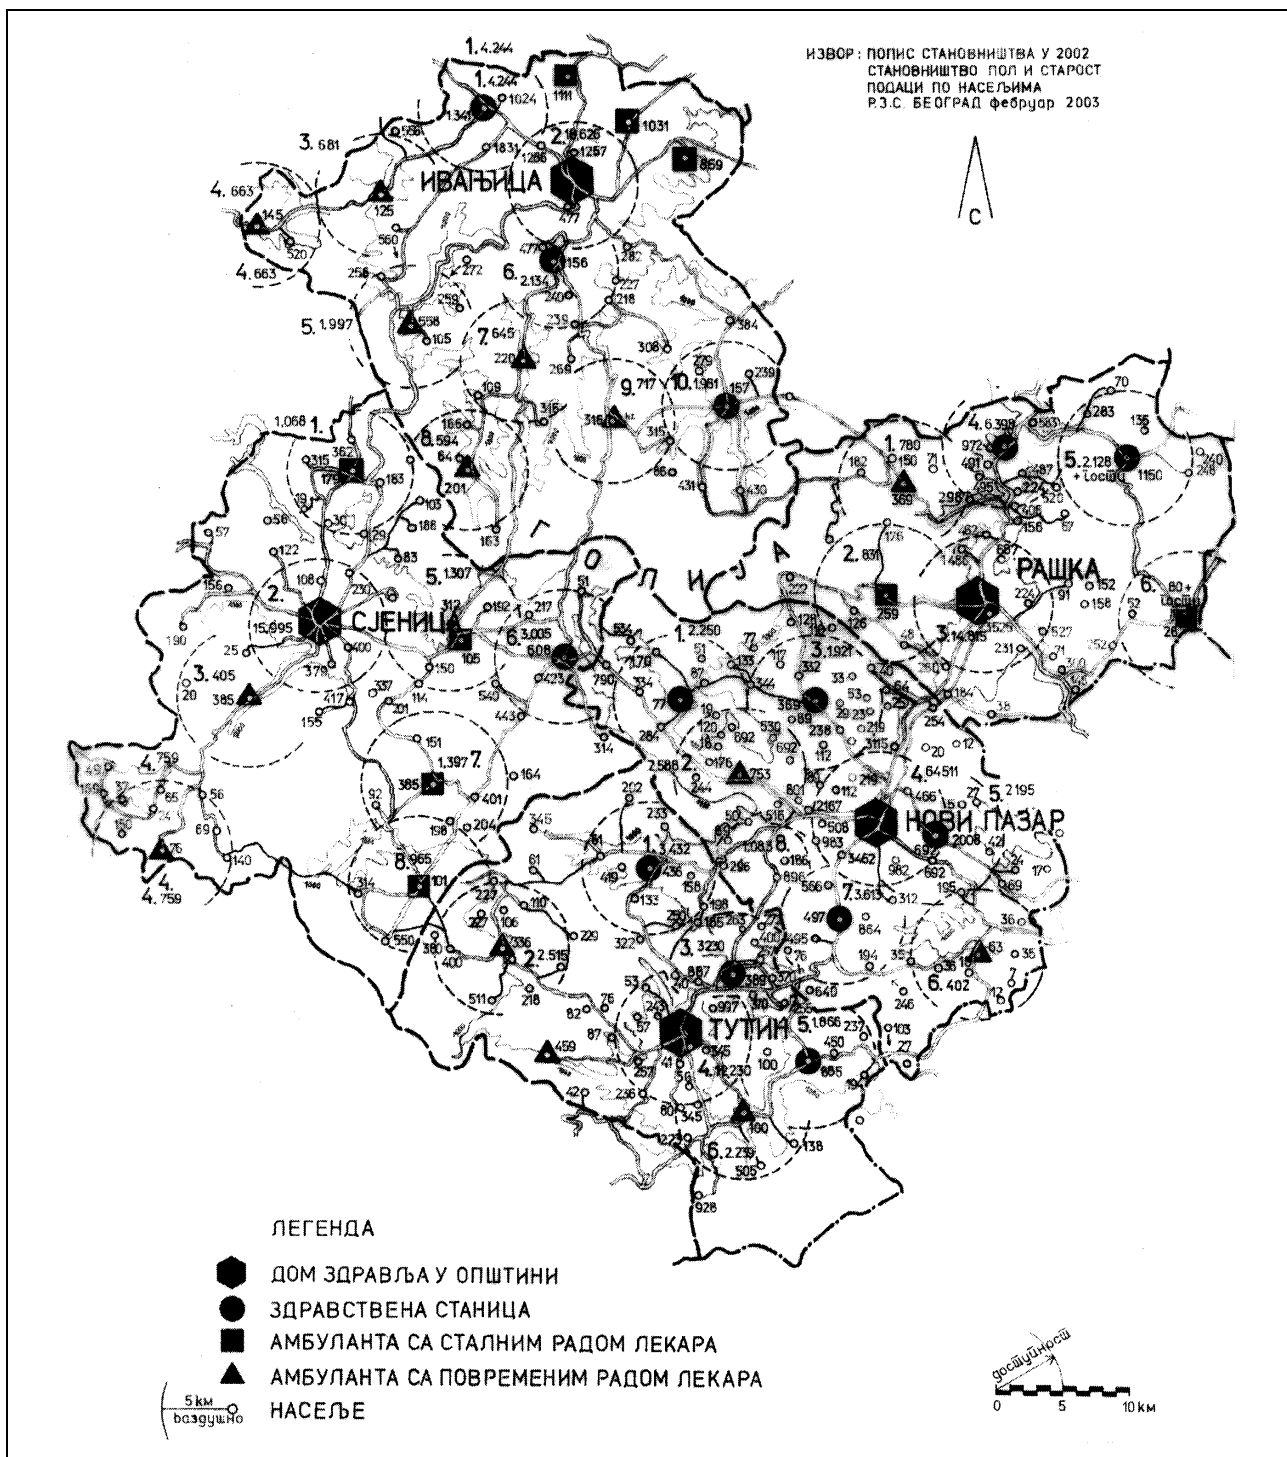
ИЗВОР: ПОПИС СТАНОВНИШТВА У 2002
СТАНОВНИШТВО ПОЛ И СТАРОСТ
ПОДАЦИ ПО НАСЕЉИМА
Р.З.С. БЕОГРАД фебруар 2003

С

ИВАЊИЦА

СЈЕНИЦА

РАШКА

НОВИ ПАЗАР

ТУТИН

Г О Л И Ј А

1. 4.244
1. 4.244
2. 18.626
3. 681
4. 663
4. 663
5. 1.997
6. 2.134
7. 645
8. 594
9. 717
10. 1.961
1. 1.068
2. 15.995
3. 405
4. 759
4. 759
5. 1.307
6. 3.005
7. 1.397
8. 965
1. 780
2. 831
3. 14.815
4. 6.398
5. 2.128 + Locust
6. 80 + Locust
1. 2.250
2. 2.588
3. 1.921
4. 64.511
5. 2.195
6. 402
7. 3.615
8. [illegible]
1. 3.432
2. 2.515
3. 3.230
4. 11.230
5. 1.666
6. 2.239

ЛЕГЕНДА
ДОМ ЗДРАВЉА У ОПШТИНИ
ЗДРАВСТВЕНА СТАНИЦА
АМБУЛАНТА СА СТАЛНИМ РАДОМ ЛЕКАРА
АМБУЛАНТА СА ПОВРЕМЕНИМ РАДОМ ЛЕКАРА
5км ваздушно НАСЕЉЕ

доступности
0 5 10км